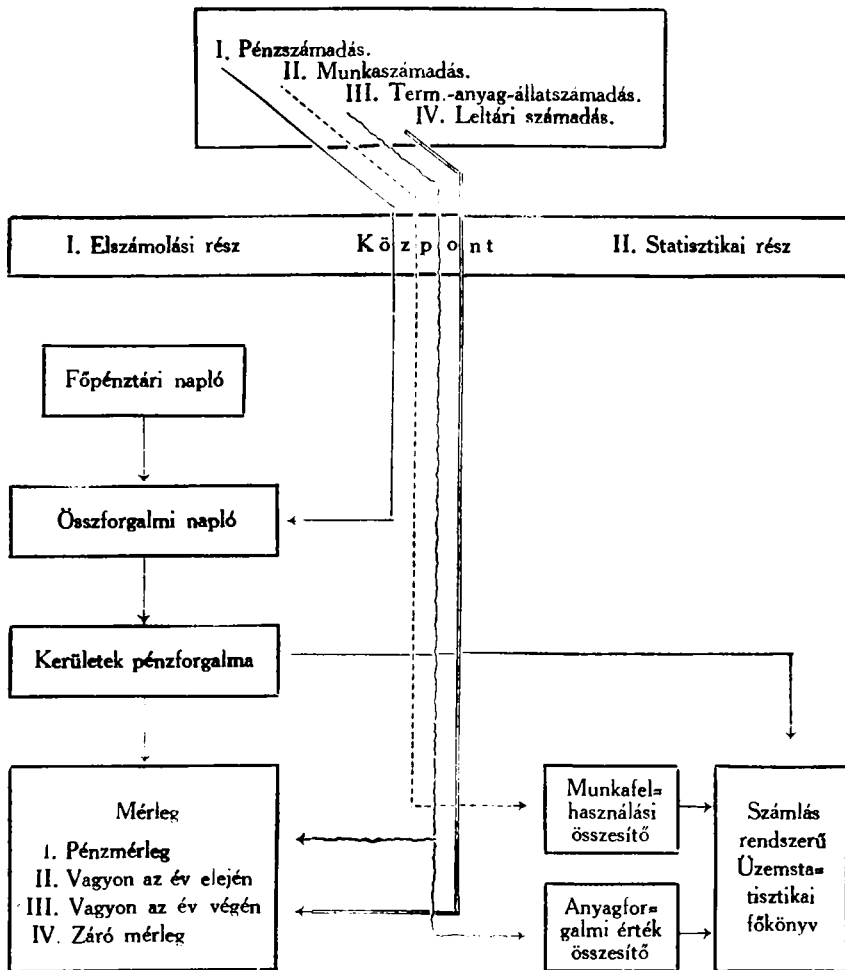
I. Pénzszámadás.
II. Munkaszámadás.
III. Term.-anyag-állatszámadás.
IV. Leltári számadás.

I. Elszámolási rész

K ö z p o n t

II. Statisztikai rész

Főpénztári napló

Összforgalmi napló

Kerületek pénzforgalma

Mérleg
I. Pénzmérleg
II. Vagyon az év elején
III. Vagyon az év végén
IV. Záró mérleg

Munkafelhasználási összesítő

Anyagforgalmi érték összesítő

Számlás rendszerű Üzemstatisztikai főkönyv